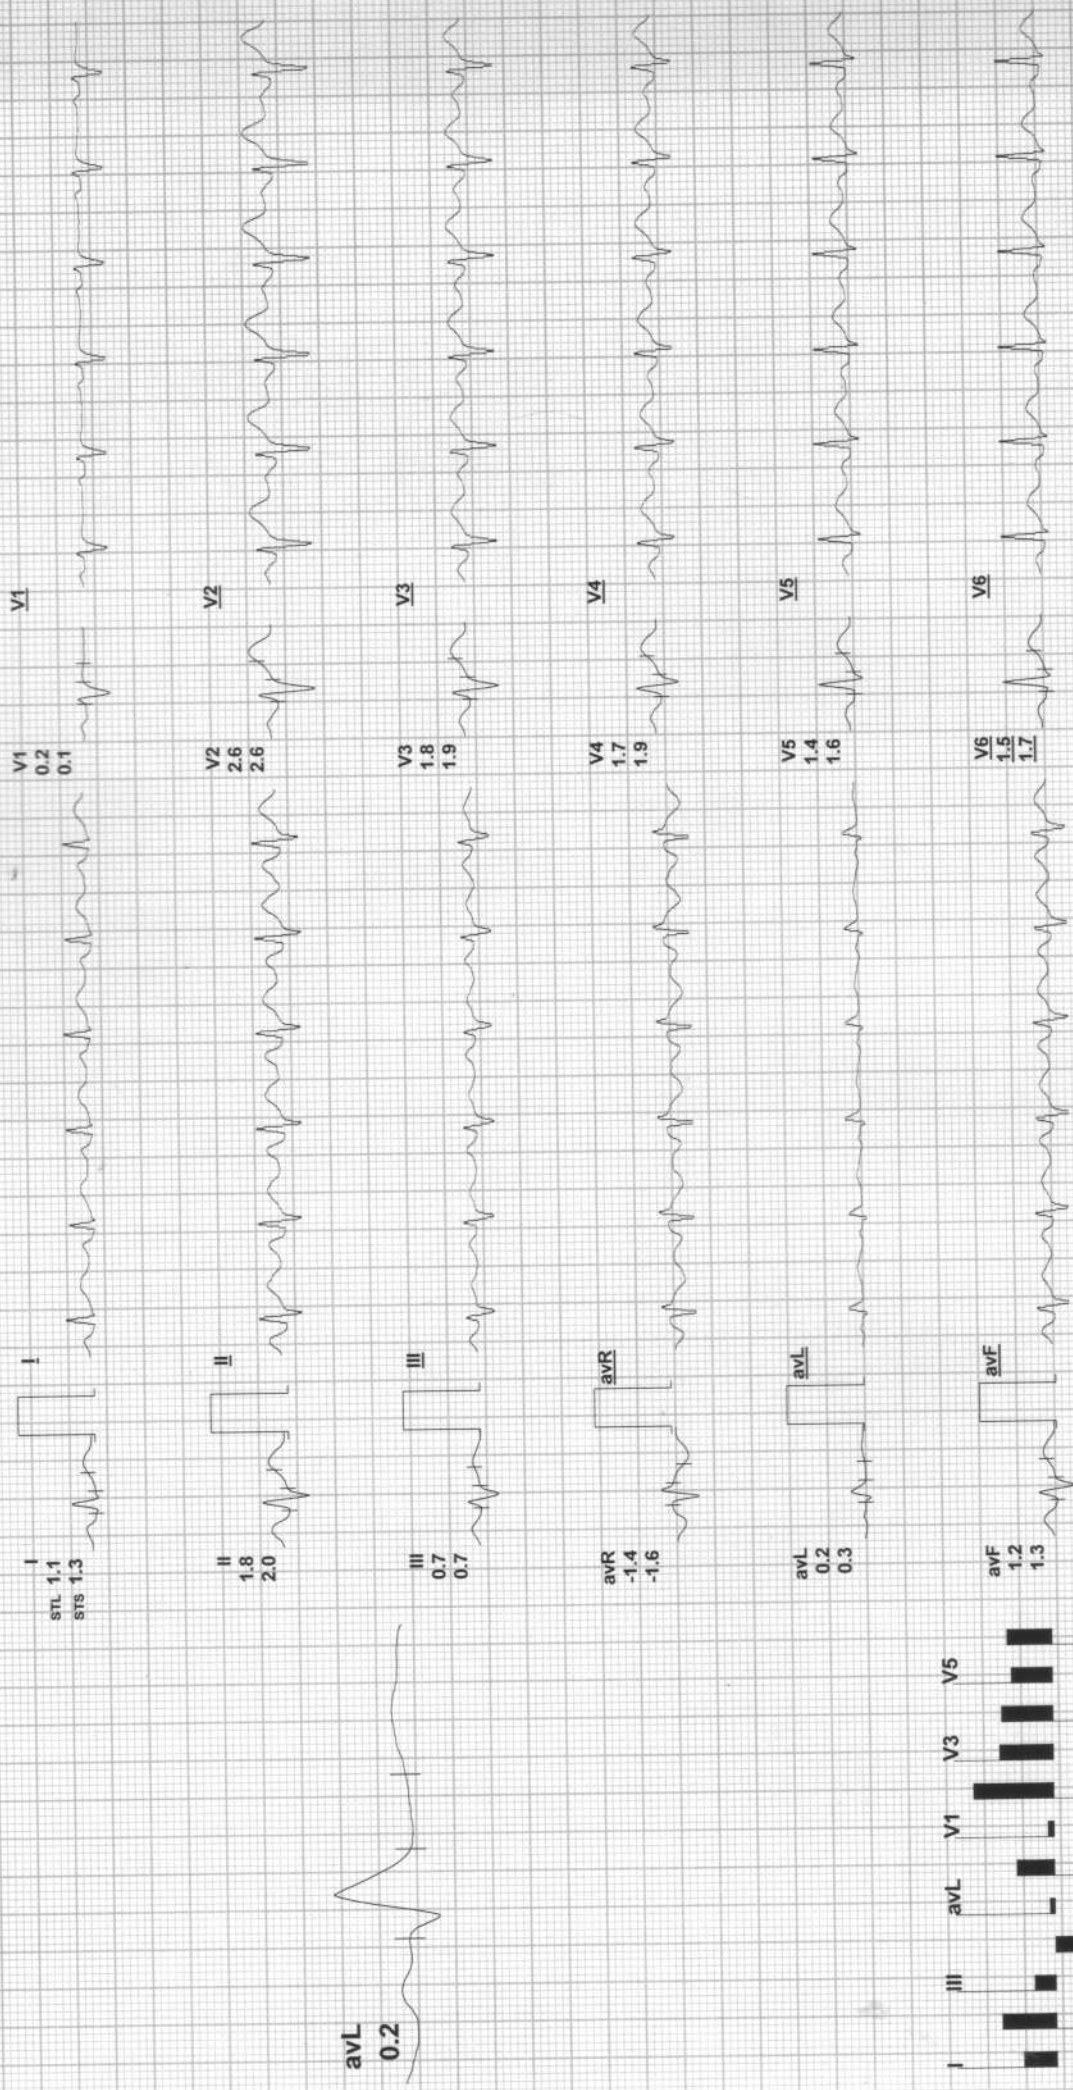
I
STL 1.1
STS 1.3
I

II
1.8
2.0
II

III
0.7
0.7
III

avR
-1.4
-1.6
avR

avL
0.2
0.3
avL

avF
1.2
1.3
avF

V1
0.2
0.1
V1

V2
2.6
2.6
V2

V3
1.8
1.9
V3

V4
1.7
1.9
V4

V5
1.4
1.6
V5

V6
1.5
1.7
V6

avL
0.2

I III avL V1 V3 V5